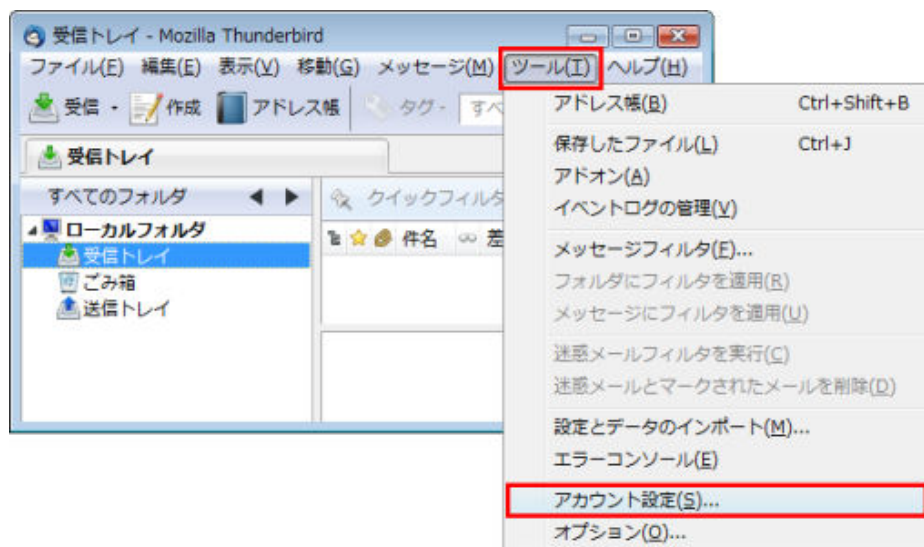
受信トレイ - Mozilla Thunderbird

ファイル(F) 編集(E) 表示(V) 移動(G) メッセージ(M) ツール(T) ヘルプ(H)

受信 · 作成 アドレス帳 タグ · すべ

受信トレイ

すべてのフォルダ

ローカルフォルダ
受信トレイ
ごみ箱
送信トレイ

クイックフィルタ

件名 差

アドレス帳(B) Ctrl+Shift+B
保存したファイル(L) Ctrl+J
アドオン(A)
イベントログの管理(V)
メッセージフィルタ(F)...
フォルダにフィルタを適用(R)
メッセージにフィルタを適用(U)
迷惑メールフィルタを実行(C)
迷惑メールとマークされたメールを削除(D)
設定とデータのインポート(M)...
エラーコンソール(E)
アカウント設定(S)...
オプション(O)...